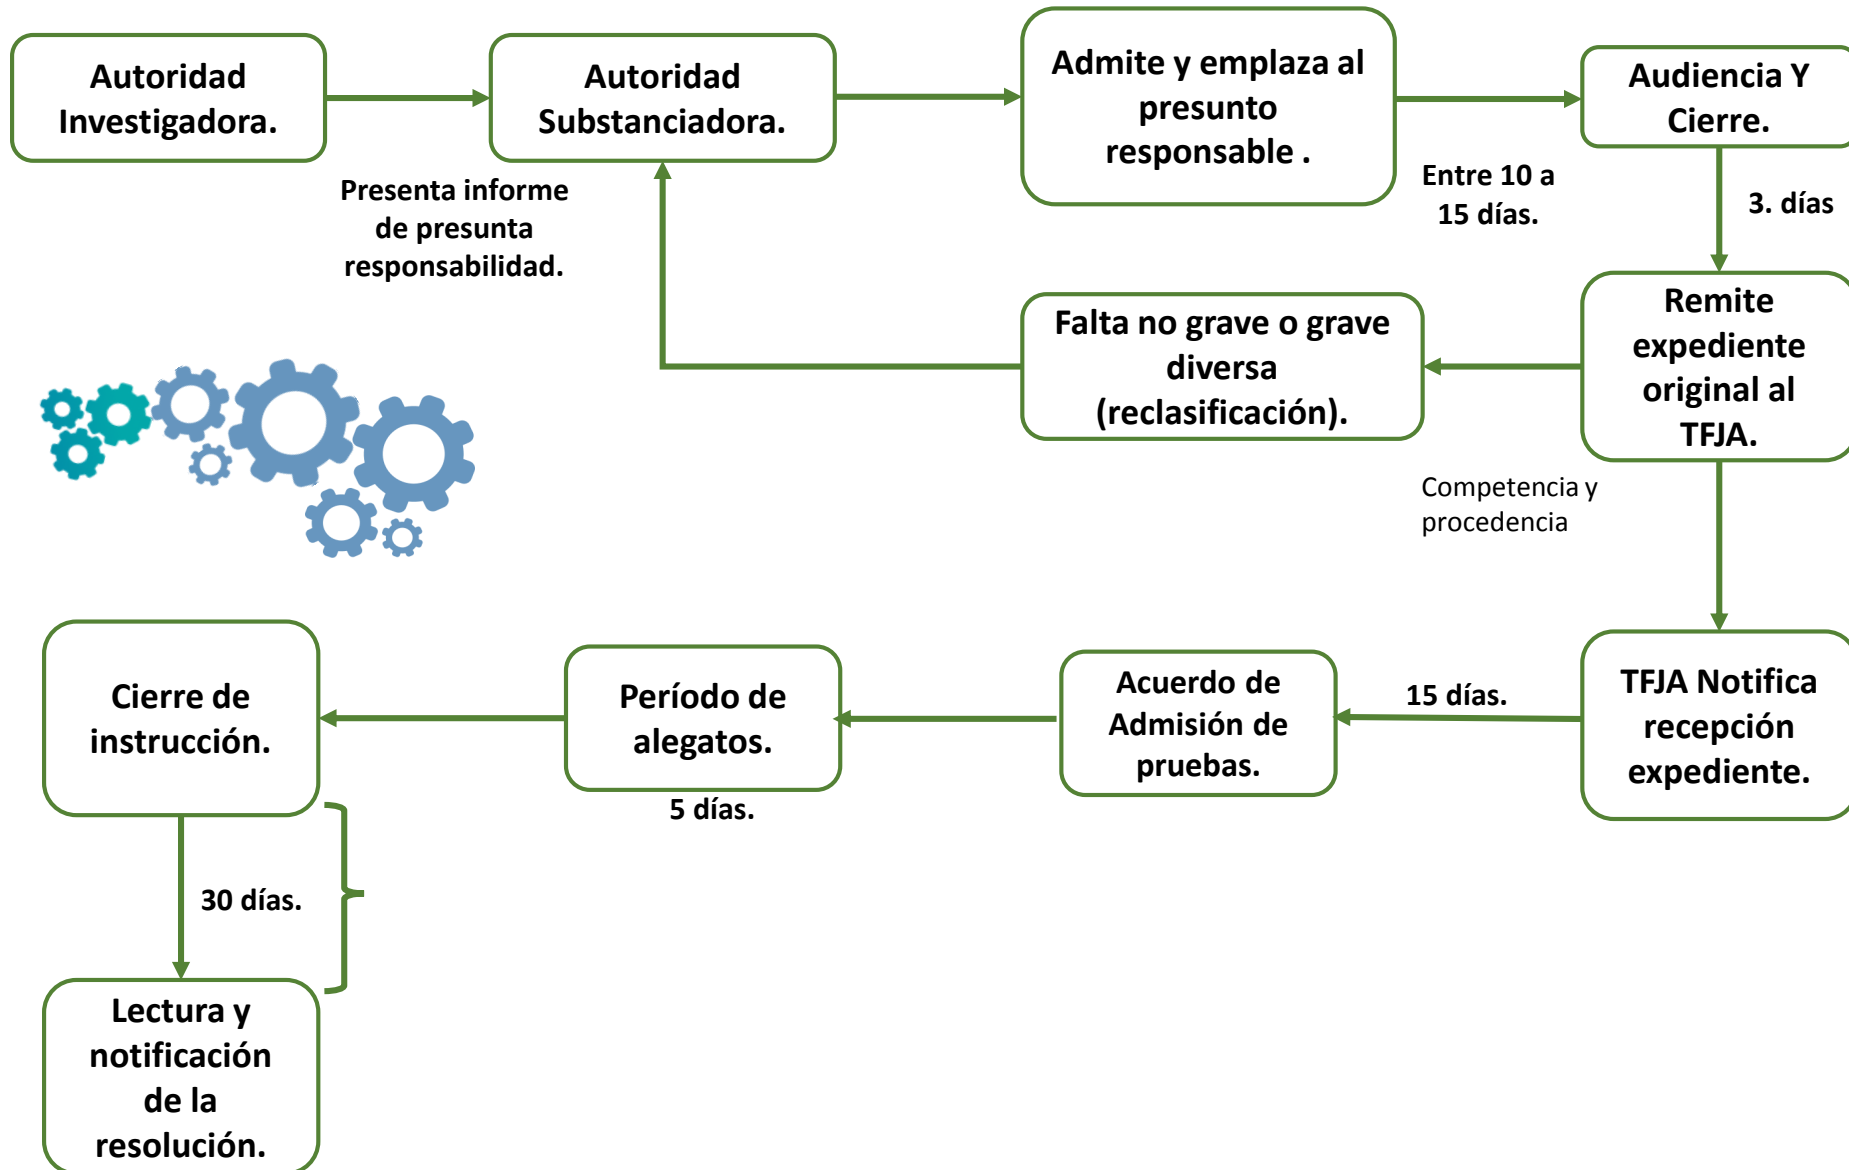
Autoridad Investigadora.

Presenta informe de presunta responsabilidad.

Autoridad Substanciadora.

Admite y emplaza al presunto responsable .

Entre 10 a 15 días.

Audiencia Y Cierre.

3. días

Remite expediente original al TFJA.

Falta no grave o grave diversa (reclasificación).

Competencia y procedencia

TFJA Notifica recepción expediente.

15 días.

Acuerdo de Admisión de pruebas.

Período de alegatos.

5 días.

Cierre de instrucción.

30 días.

Lectura y notificación de la resolución.